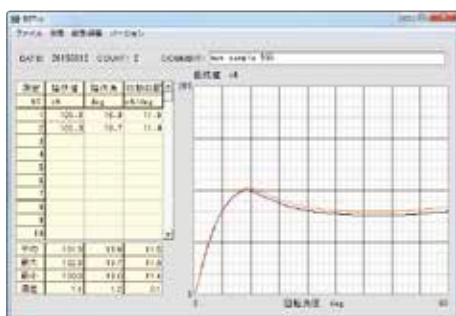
ファイル 印刷 総数削除 バージョン

DATE 20150312 COUNT: 2

破断値 cN

| 測定 | 破断値 | 破断角 | 初期勾配 |
|---|---|---|---|
| NO | cN | deg | cN/deg |
| 1 | 103.8 | 16.4 | 11.9 |
| 2 | 102.5 | 16.7 | 11.4 |
| 3 | | | |
| 4 | | | |
| 5 | | | |
| 6 | | | |
| 7 | | | |
| 8 | | | |
| 9 | | | |
| 10 | | | |
| 平均 | 103.2 | 16.6 | 11.6 |
| 最大 | 103.8 | 16.7 | 11.9 |
| 最小 | 102.5 | 16.4 | 11.4 |
| 偏差 | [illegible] | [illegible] | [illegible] |

回転角度 deg